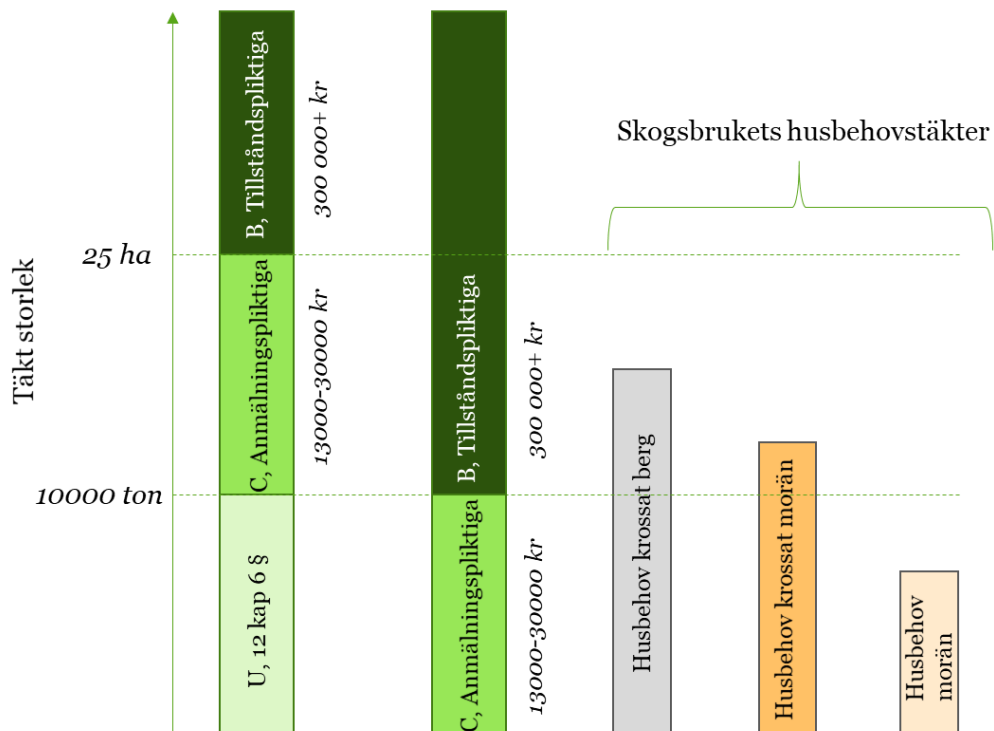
Täkt storlek

25 ha

10000 ton

B, Tillståndspliktiga

300 000+ kr

C, Anmälningspliktiga

13000-30000 kr

U, 12 kap 6 §

B, Tillståndspliktiga

300 000+ kr

C, Anmälningspliktiga

13000-30000 kr

Skogsbrukets husbehovstäkter

Husbehov krossat berg

Husbehov krossat morän

Husbehov morän